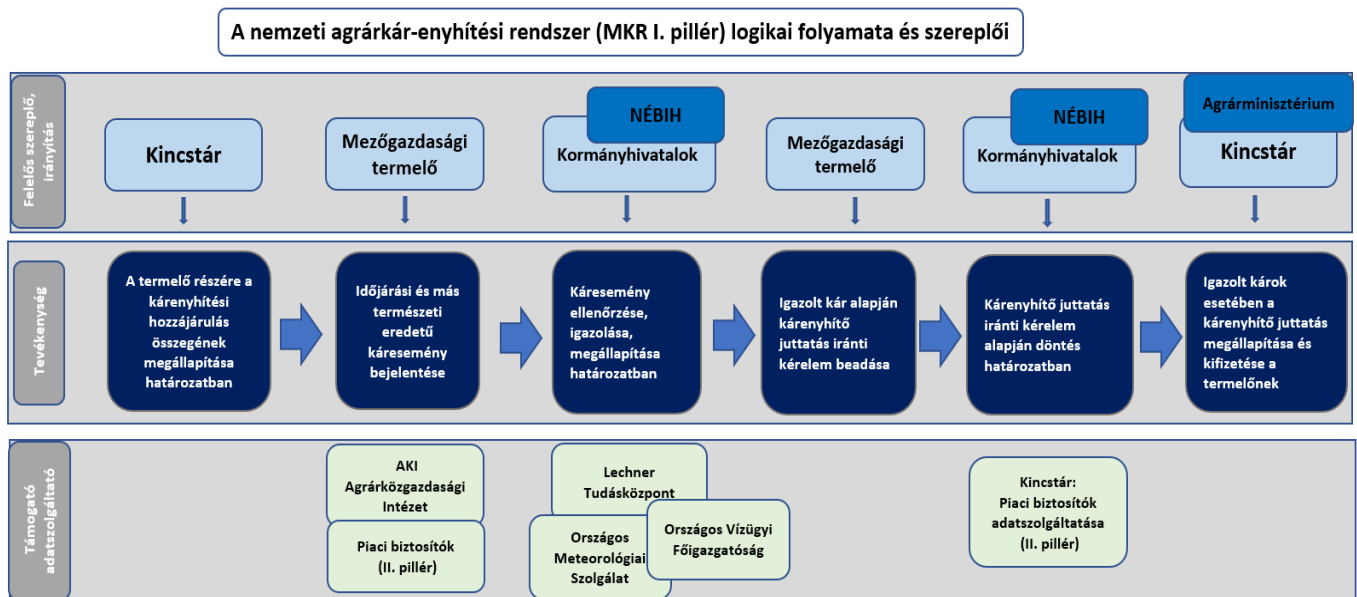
A nemzeti agrárkár-enyhítési rendszer (MKR I. pillér) logikai folyamata és szereplői

Felelős szereplő, irányítás

Kincstár

Mezőgazdasági termelő

NÉBIH

Kormányhivatalok

Mezőgazdasági termelő

NÉBIH

Kormányhivatalok

Agrárminisztérium

Kincstár

Tevékenység

A termelő részére a kárenyhítési hozzájárulás összegének megállapítása határozatban

Időjárási és más természeti eredetű káresemény bejelentése

Káresemény ellenőrzése, igazolása, megállapítása határozatban

Igazolt kár alapján kárenyhítő juttatás iránti kérelem beadása

Kárenyhítő juttatás iránti kérelem alapján döntés határozatban

Igazolt károk esetében a kárenyhítő juttatás megállapítása és kifizetése a termelőnek

Támogató adatszolgáltató

AKI Agrárközgazdasági Intézet

Piaci biztosítók (II. pillér)

Lechner Tudásközpont

Országos Meteorológiai Szolgálat

Országos Vízügyi Főigazgatóság

Kincstár: Piaci biztosítók adatszolgáltatása (II. pillér)